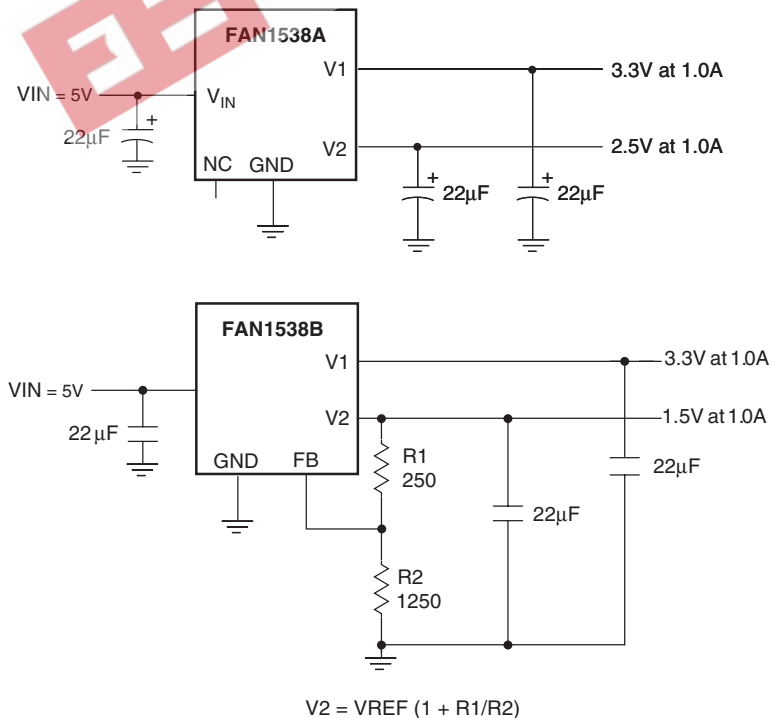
FAN1538A

VIN = 5V

$V_{IN}$

+

22μF

V1

3.3V at 1.0A

V2

2.5V at 1.0A

NC GND

+ 22μF

+ 22μF

FAN1538B

VIN = 5V

22μF

V1

3.3V at 1.0A

V2

1.5V at 1.0A

GND FB

R1 250

22μF

22μF

R2 1250

V2 = VREF (1 + R1/R2)